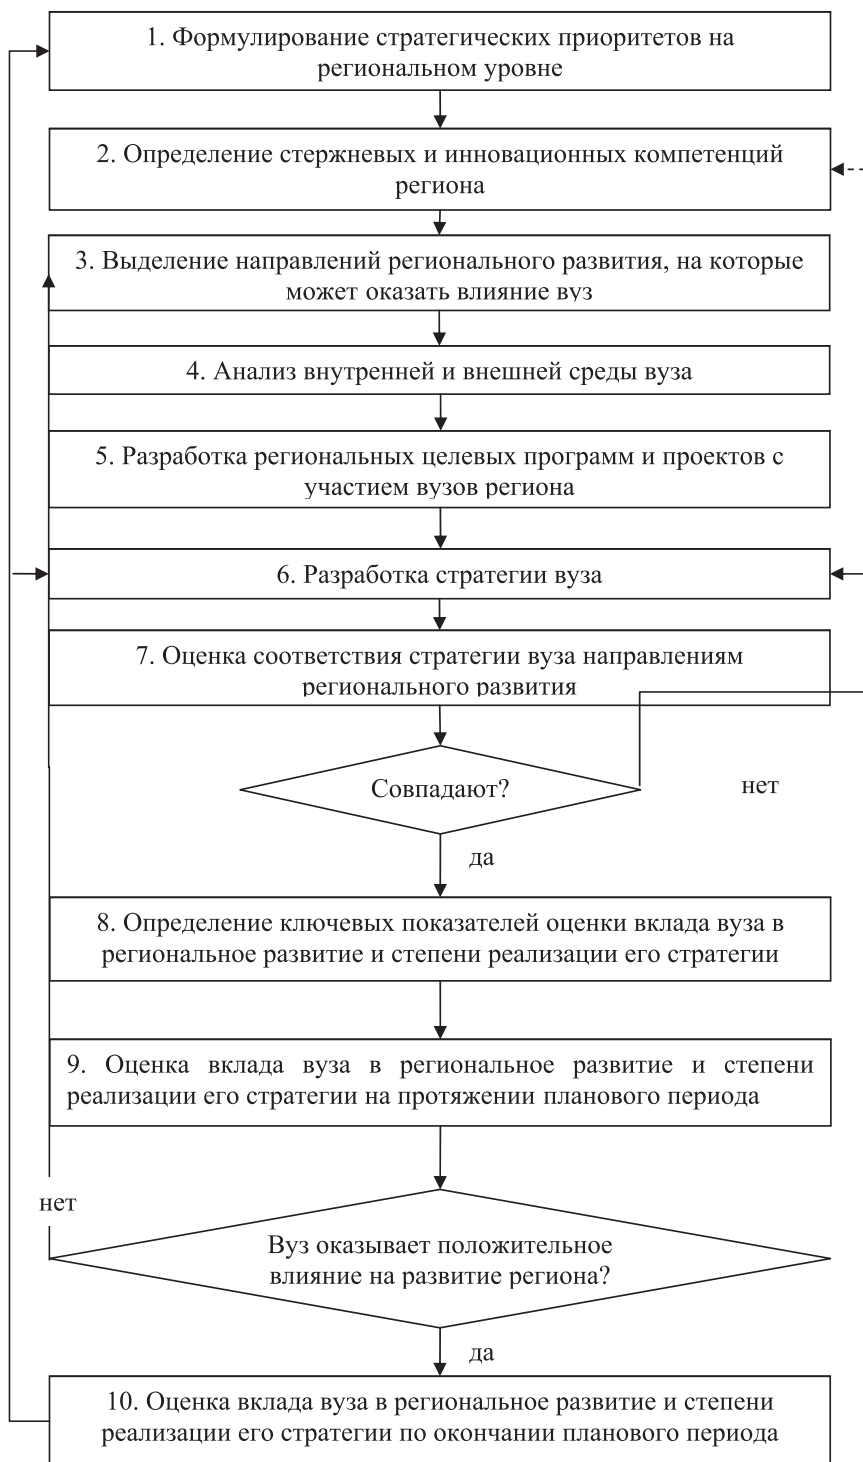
1. Формулирование стратегических приоритетов на региональном уровне

2. Определение стержневых и инновационных компетенций региона

3. Выделение направлений регионального развития, на которые может оказать влияние вуз

4. Анализ внутренней и внешней среды вуза

5. Разработка региональных целевых программ и проектов с участием вузов региона

6. Разработка стратегии вуза

7. Оценка соответствия стратегии вуза направлениям регионального развития

Совпадают?

нет

да

8. Определение ключевых показателей оценки вклада вуза в региональное развитие и степени реализации его стратегии

9. Оценка вклада вуза в региональное развитие и степени реализации его стратегии на протяжении планового периода

нет

Вуз оказывает положительное влияние на развитие региона?

да

10. Оценка вклада вуза в региональное развитие и степени реализации его стратегии по окончании планового периода